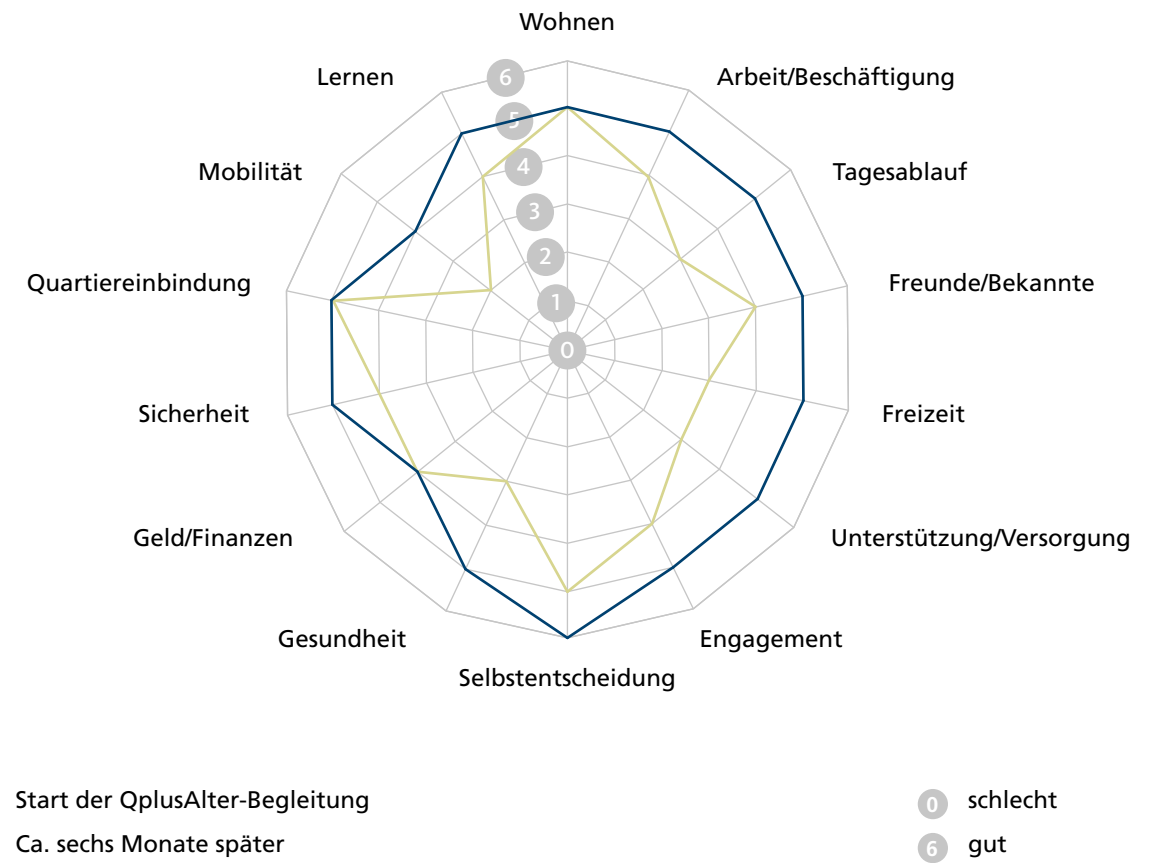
Wohnen
Arbeit/Beschäftigung
Tagesablauf
Freunde/Bekannte
Freizeit
Unterstützung/Versorgung
Engagement
Selbstentscheidung
Gesundheit
Geld/Finanzen
Sicherheit
Quartiereinbindung
Mobilität
Lernen

6
5
4
3
2
1
0

Start der QplusAlter-Begleitung
Ca. sechs Monate später

0 schlecht
6 gut